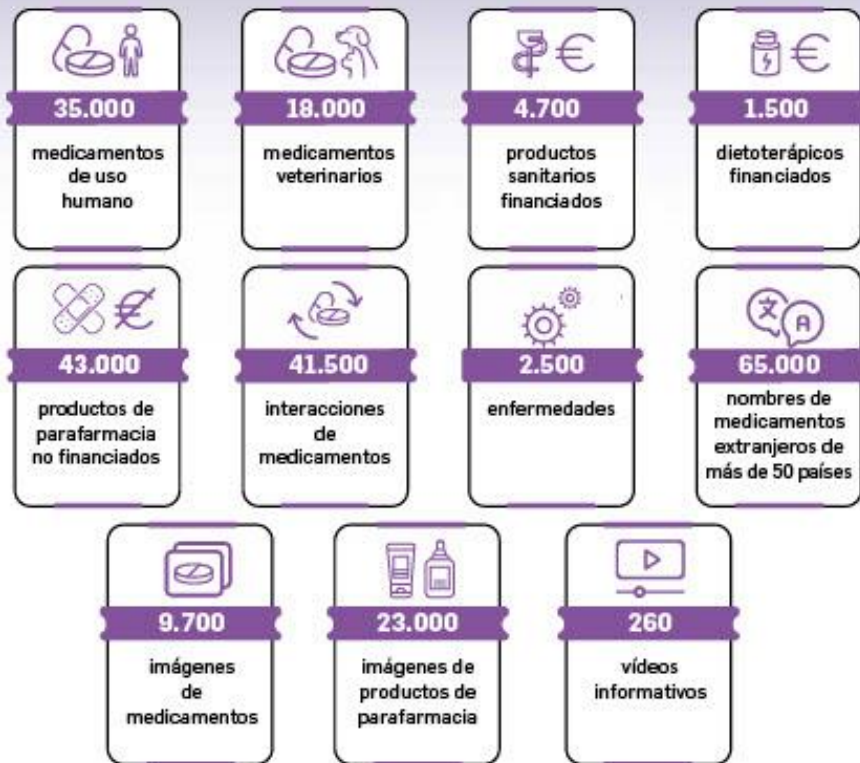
35.000
medicamentos de uso humano

18.000
medicamentos veterinarios

4.700
productos sanitarios financiados

1.500
dietoterápicos financiados

43.000
productos de parafarmacia no financiados

41.500
interacciones de medicamentos

2.500
enfermedades

65.000
nombres de medicamentos extranjeros de más de 50 países

9.700
imágenes de medicamentos

23.000
imágenes de productos de parafarmacia

260
vídeos informativos